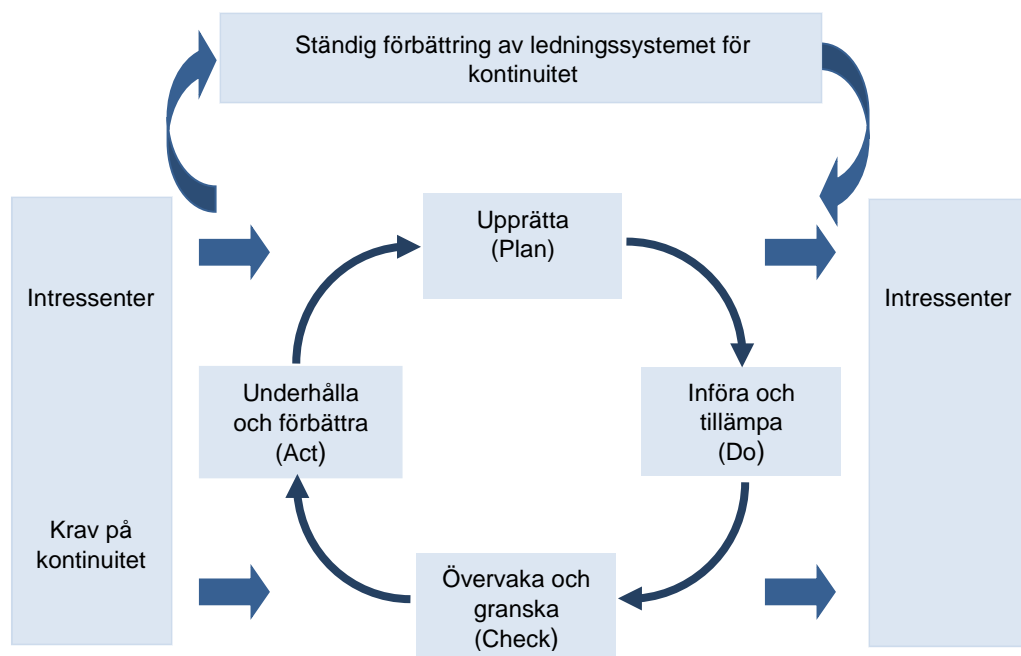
Ständig förbättring av ledningssystemet för kontinuitet

Intressenter

Krav på kontinuitet

Upprätta (Plan)

Underhålla och förbättra (Act)

Införa och tillämpa (Do)

Övervaka och granska (Check)

Intressenter